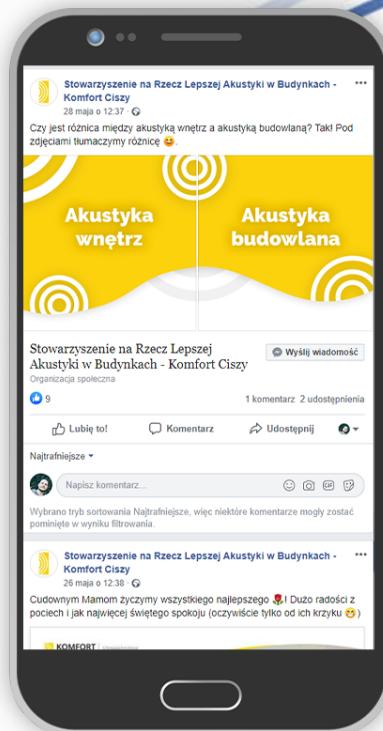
Stowarzyszenie na Rzecz Lepszej Akustyki w Budynkach - Komfort Ciszy
28 maja o 12:37 ·

Czy jest różnica między akustyką wnętrz a akustyką budowlaną? Tak! Pod zdjęciami tłumaczymy różnicę 😉.

Akustyka wnętrz

Akustyka budowlana

Stowarzyszenie na Rzecz Lepszej Akustyki w Budynkach - Komfort Ciszy
Organizacja społeczna

Wyślij wiadomość

9

1 komentarz 2 udostępnienia

Lubię to!

Komentarz

Udostępnij

Najtrafniejsze

Napisz komentarz...

Wybrano tryb sortowania Najtrafniejsze, więc niektóre komentarze mogły zostać pominięte w wyniku filtrowania.

Stowarzyszenie na Rzecz Lepszej Akustyki w Budynkach - Komfort Ciszy
26 maja o 12:38 ·

Cudownym Mamom życzymy wszystkiego najlepszego 🌹! Dużo radości z pociech i jak najwięcej świętego spokoju (oczywiście tylko od ich krzyku 😁)

KOMFORT